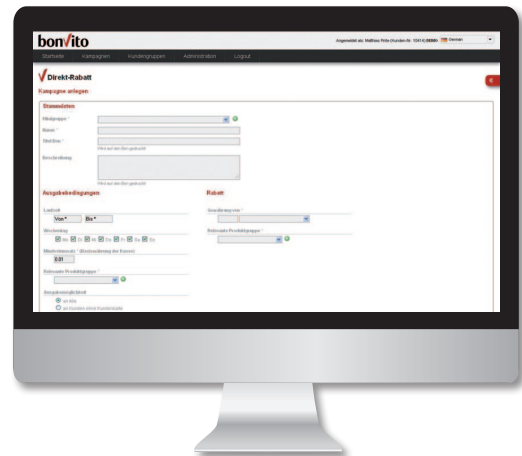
bonVito

Angemeldet als: Matthias Pröls (Kunden-Nr. 10414) DEMO German

Startseite Kampagnen Kundengruppen Administration Logout

Direkt-Rabatt

Kampagne anlegen

Stammdaten

Filialgruppe *

Name *

Slotline *

Wird auf den Bon gedruckt

Beschreibung

Wird auf den Bon gedruckt

Ausgabebedingungen

Laufzeit

Von * Bis *

Wochentag

Mo Di Mi Do Fr Sa So

Mindestumsatz * (Berechnung des Kassen)

0.01

Relevante Produktgruppe *

Ausgabemöglichkeit

an Alle

an Kunden einer Kundengruppe

Rabatt

Gewährung von *

Relevante Produktgruppe *